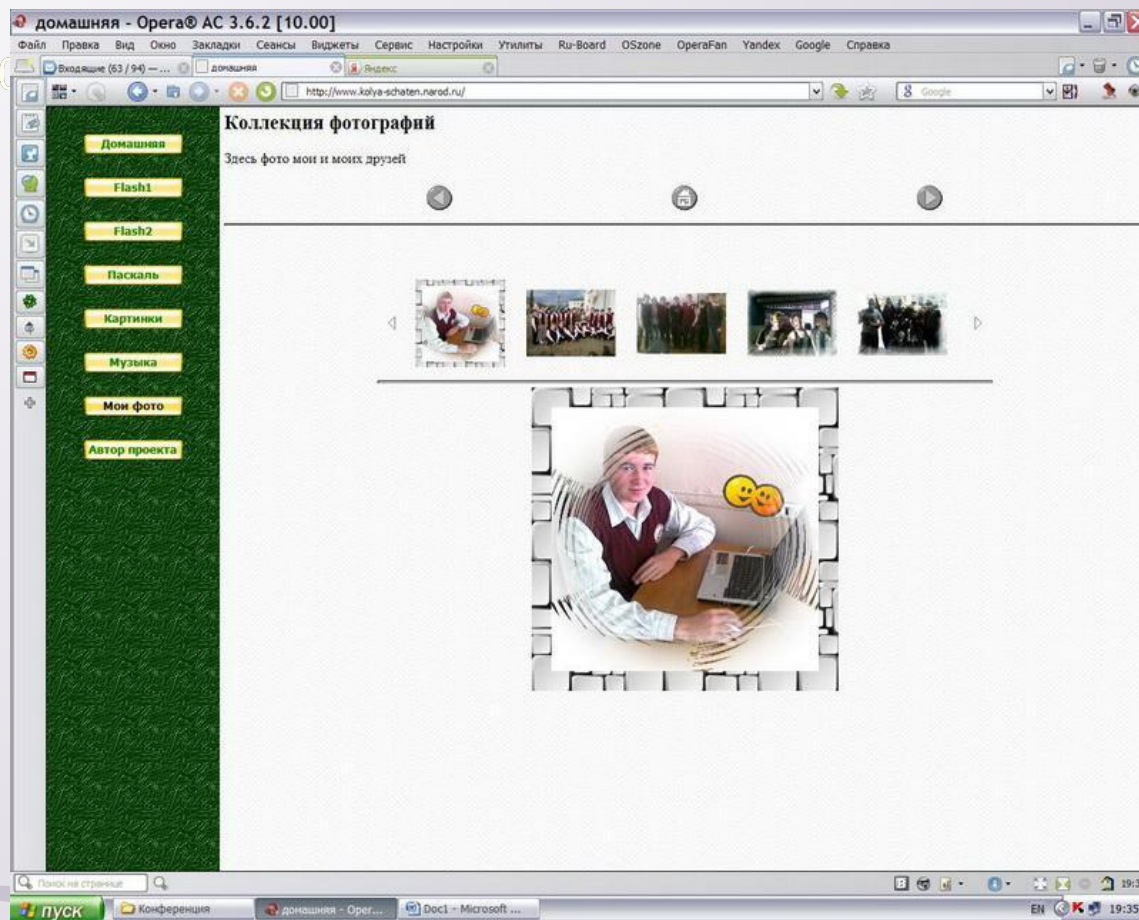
домашняя - Opera® AC 3.6.2 [10.00]

Файл Правка Вид Окно Закладки Сеансы Виджеты Сервис Настройки Утилиты Ru-Board OSzone OperaFan Yandex Google Справка

Входящие (63 / 94) — ... домашняя Яндекс

http://www.kolya-schaten.narod.ru/

Google

Домашняя
Flash1
Flash2
Паскаль
Картинки
Музыка
Мои фото
Автор проекта

Коллекция фотографий

Здесь фото мои и моих друзей

Поиск на странице

пуск Конференция домашняя - Oper... Doc1 - Microsoft ...

EN 19:35